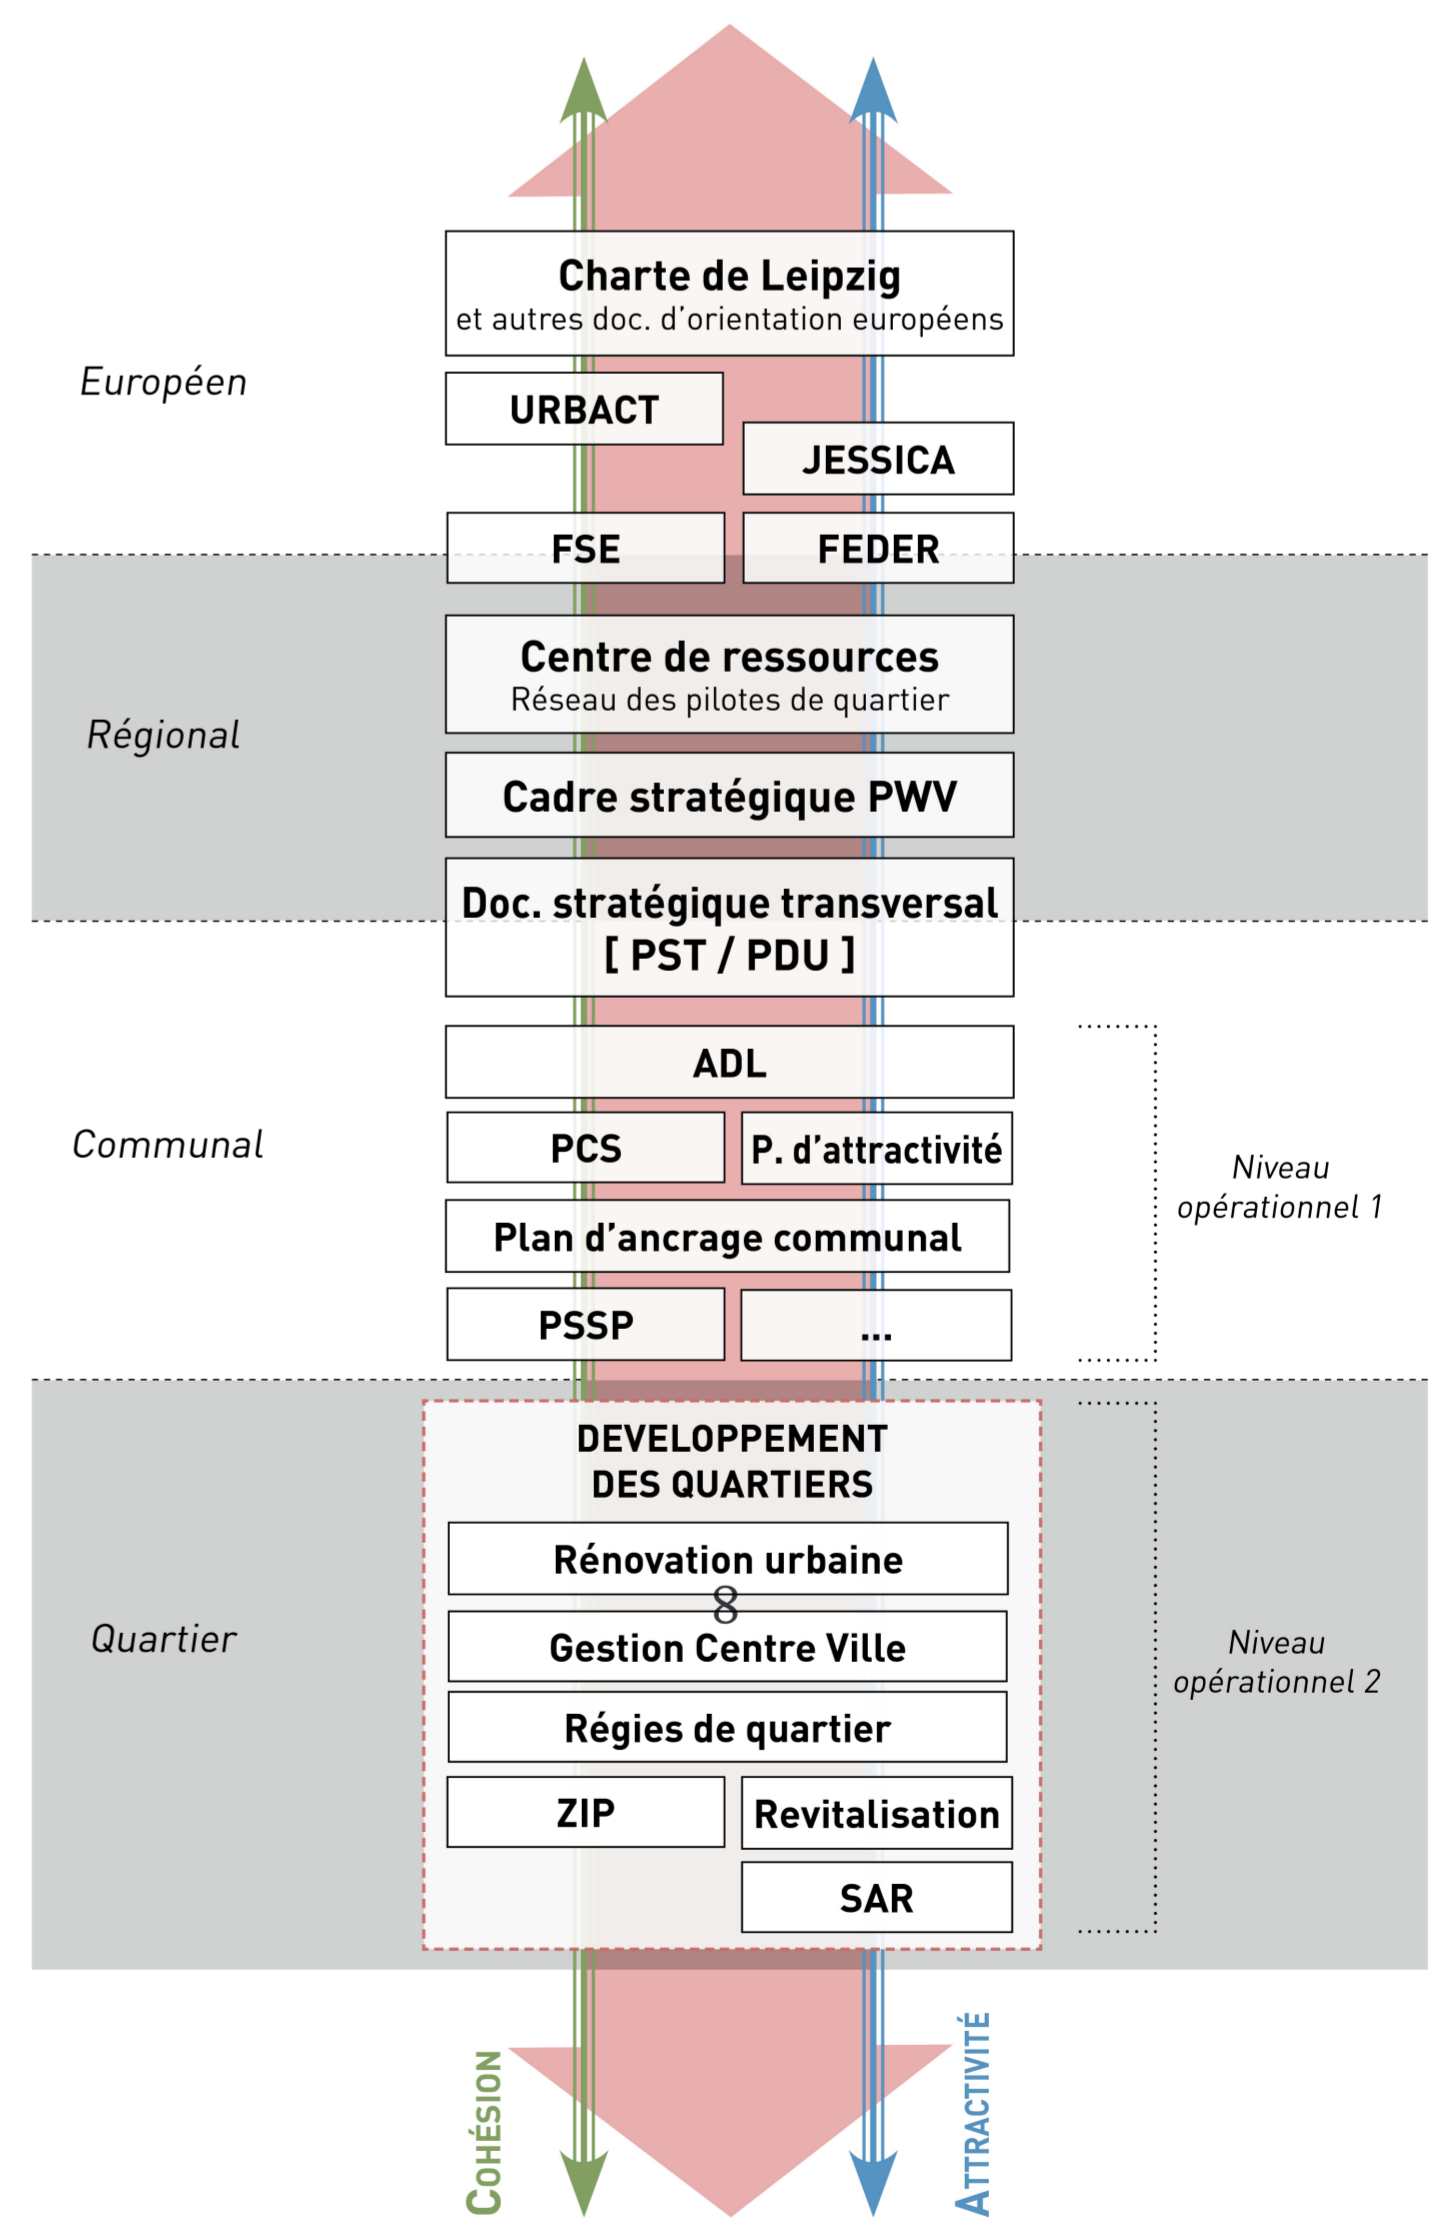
Charte de Leipzig
et autres doc. d'orientation européens

Européen

URBACT

JESSICA

FSE

FEDER

Centre de ressources
Réseau des pilotes de quartier

Régional

Cadre stratégique PWV

Doc. stratégique transversal
[ PST / PDU ]

ADL

Communal

PCS

P. d'attractivité

Niveau opérationnel 1

Plan d'ancrage communal

PSSP

...

DEVELOPPEMENT DES QUARTIERS

Rénovation urbaine

8

Quartier

Gestion Centre Ville

Niveau opérationnel 2

Régies de quartier

ZIP

Revitalisation

SAR

COHÉSION

ATTRACTIVITÉ